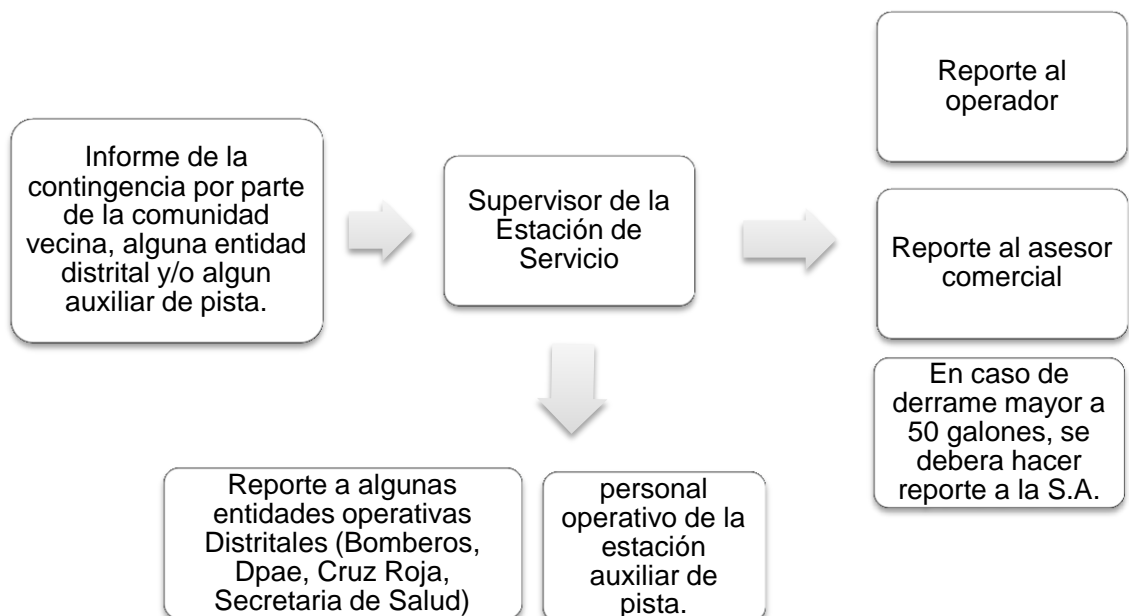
Informe de la contingencia por parte de la comunidad vecina, alguna entidad distrital y/o algun auxiliar de pista.

Supervisor de la Estación de Servicio

Reporte al operador

Reporte al asesor comercial

En caso de derrame mayor a 50 galones, se debera hacer reporte a la S.A.

Reporte a algunas entidades operativas Distritales (Bomberos, Dpae, Cruz Roja, Secretaria de Salud)

personal operativo de la estación auxiliar de pista.